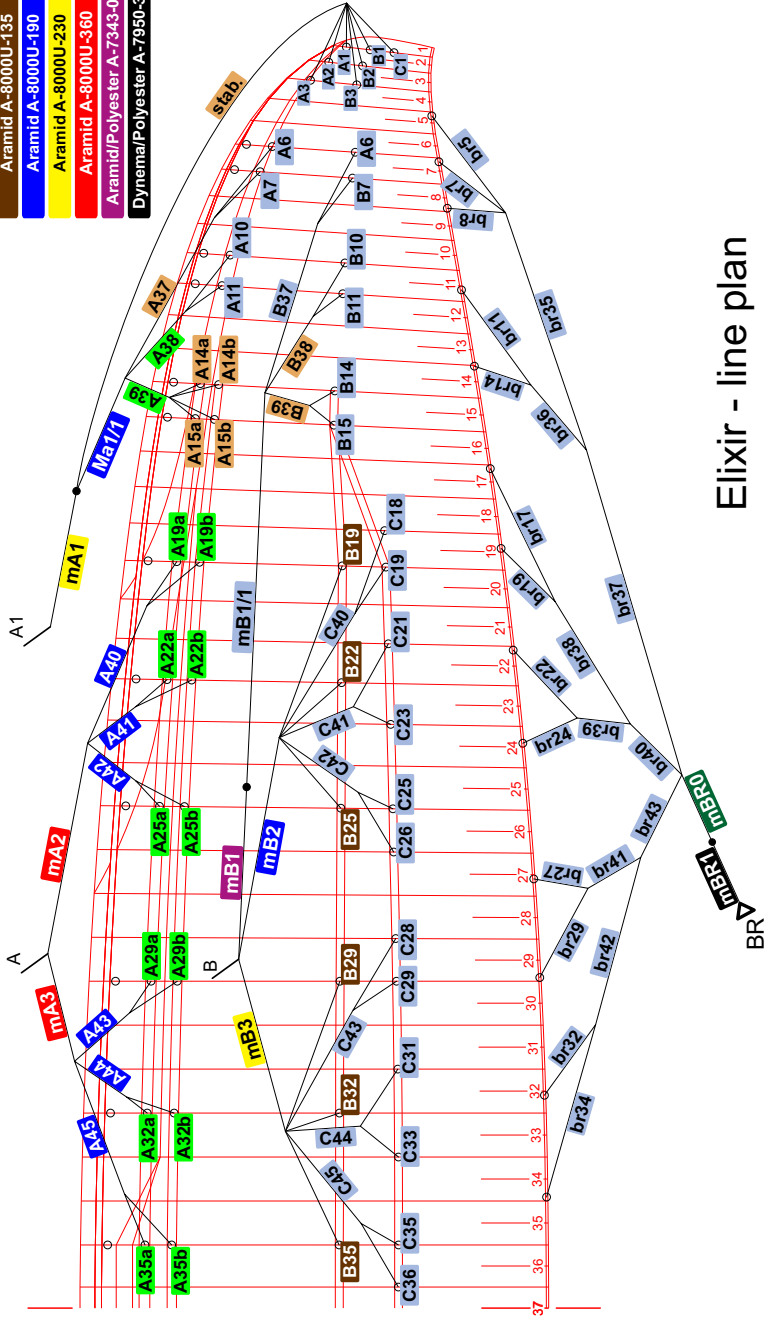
Aramid A-8000U-135
Aramid A-8000U-190
Aramid A-8000U-230
Aramid A-8000U-360
Aramid/Polyester A-7343-0
Dynema/Polyester A-7950-3

Elixir - line plan

stab.
A1 A2 A3 B1 B2 B3 C1
A6 A6 A7 B7 A10 B10 A11 B11 A37 B37 A38 B38 A39 B39 A14a A14b B14 A15a A15b B15
Ma1/1 mA1 A1
A19a A19b B19 C18 C19
A40 A22a A22b mB1/1 C40 B22 C21
A41 A42 C41 C42 C23
A25a A25b B25 C25 C26
mA2 mB1 mB2
A A29a A29b B B29 C28 C29
mA3 mB3 A43 A44 C43 C31
A45 A32a A32b B32 C44 C33
C45
A35a A35b B35 C35 C36
br5 br7 br8 br35 br11 br14 br36 br17 br37 br19 br38 br22 br24 br39 br40 mBR0 br43 br27 br41 mBR1 BR br29 br42 br32 br34
1 2 3 4 5 6 7 8 9 10 11 12 13 14 15 16 17 18 19 20 21 22 23 24 25 26 27 28 29 30 31 32 33 34 35 36 37